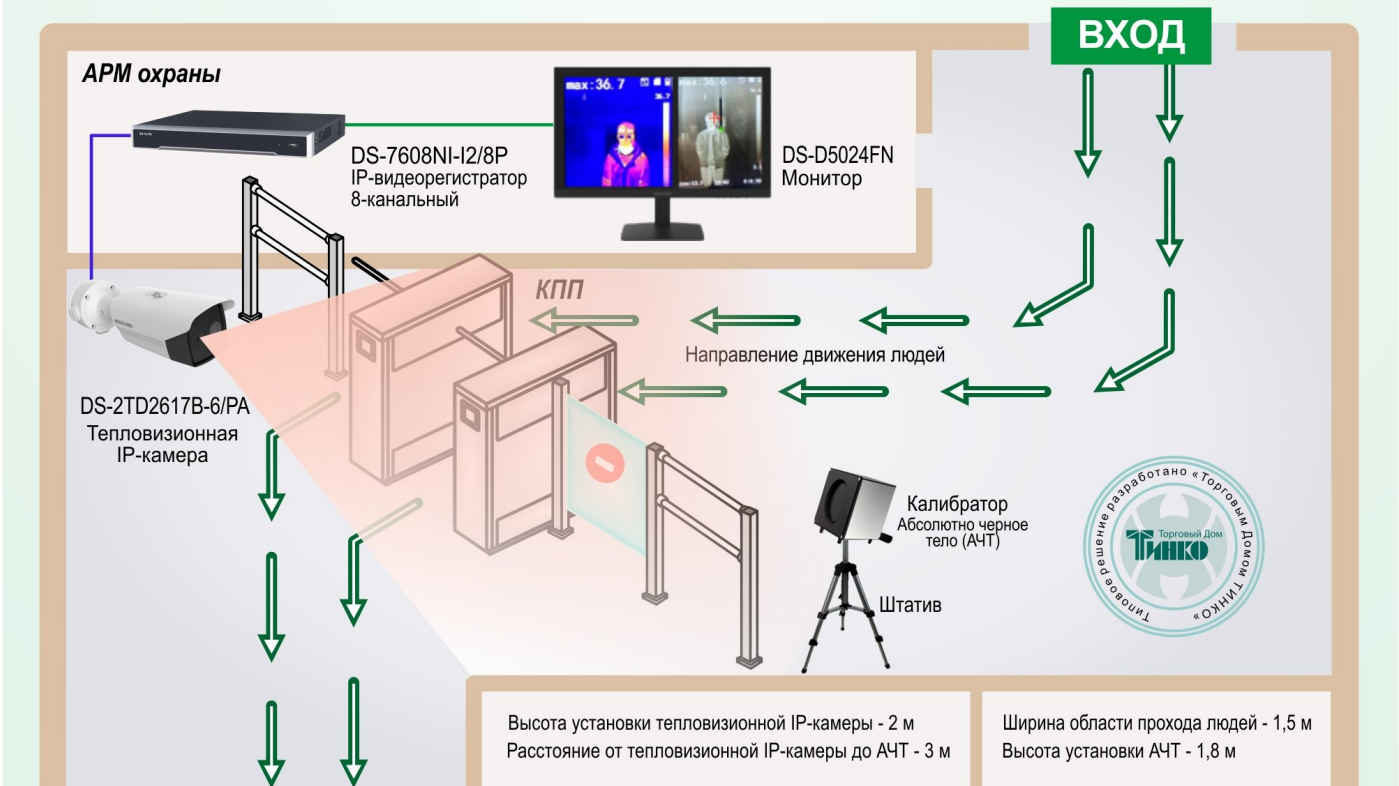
ВХОД

АРМ охраны

max: 36.7

max: 36.7

DS-7608NI-I2/8P
IP-видеорегистратор
8-канальный

DS-D5024FN
Монитор

КПП

Направление движения людей

DS-2TD2617B-6/PA
Тепловизионная
IP-камера

Калибратор
Абсолютно черное тело (АЧТ)

Штатив

Типовое решение разработано «Торговым Домом ТИНКО»
Торговый Дом
ТИНКО

Высота установки тепловизионной IP-камеры - 2 м
Расстояние от тепловизионной IP-камеры до АЧТ - 3 м

Ширина области прохода людей - 1,5 м
Высота установки АЧТ - 1,8 м